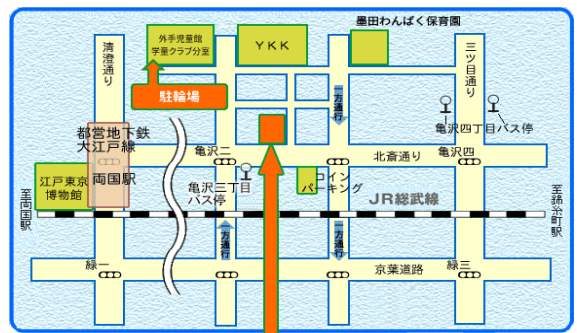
墨田わんぱく保育園

外手児童館
学童クラブ分室

YKK

清澄通り

駐輪場

三ツ目通り

都営地下鉄
大江戸線

一方通行

亀沢四丁目バス停

亀沢二

コイン
パーキング

北斎通り

亀沢四

江戸東京
博物館

両国駅

亀沢三丁目
バス停

JR総武線

至両国駅

至錦糸町駅

一方通行

一方通行

緑一

京葉道路

緑三